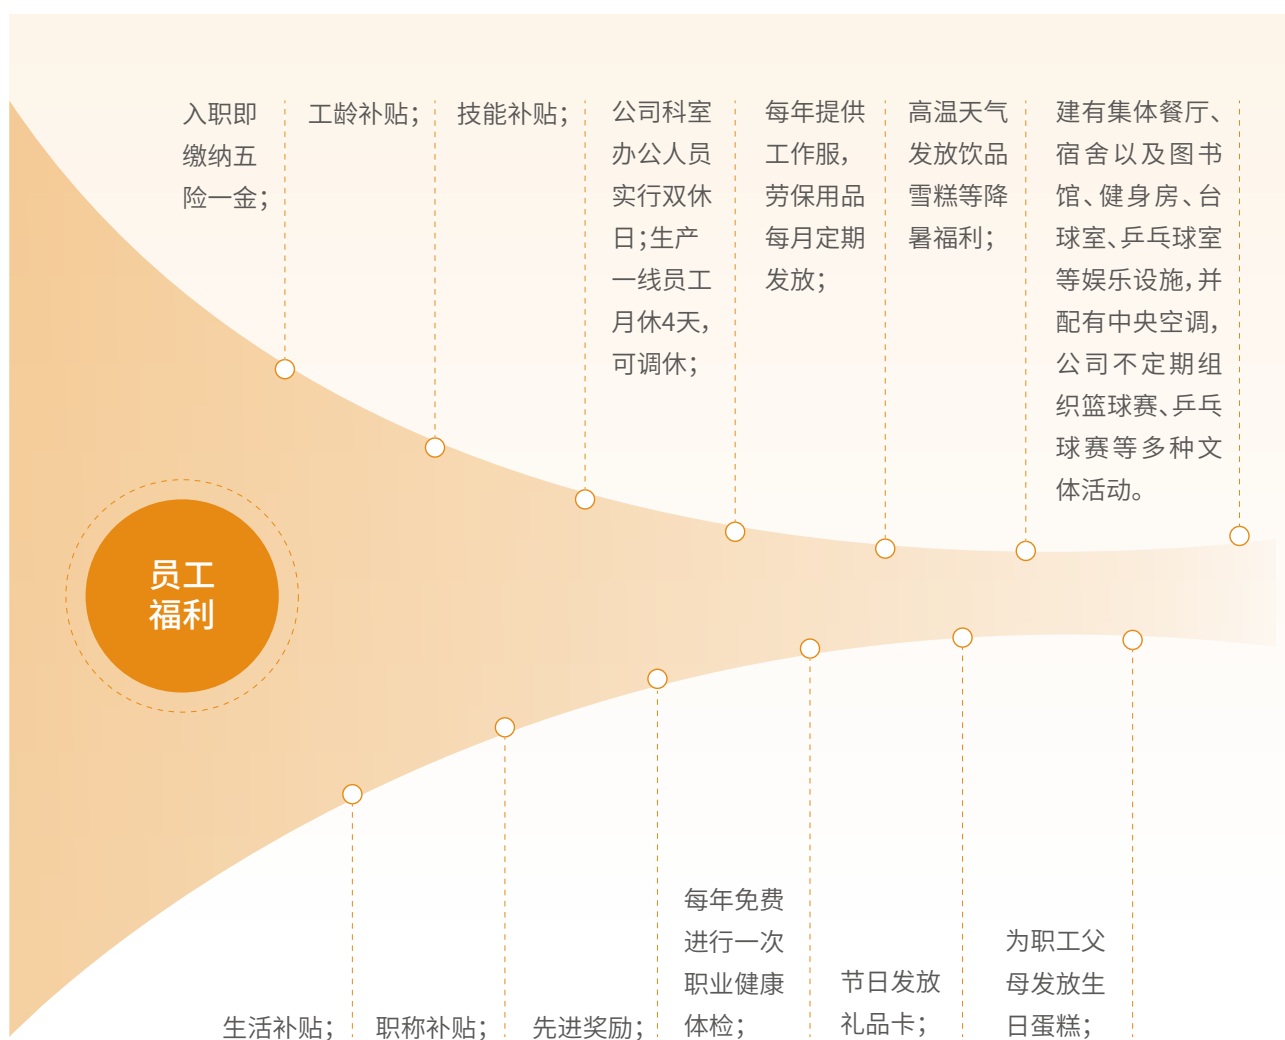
入职即缴纳五险一金；

工龄补贴；

技能补贴；

公司科室办公人员实行双休日；生产一线员工月休4天，可调休；

每年提供工作服，劳保用品每月定期发放；

高温天气发放饮品雪糕等降暑福利；

建有集体餐厅、宿舍以及图书馆、健身房、台球室、乒乓球室等娱乐设施，并配有中央空调，公司不定期组织篮球赛、乒乓球赛等多种文体活动。

员工福利

生活补贴；

职称补贴；

先进奖励；

每年免费进行一次职业健康体检；

节日发放礼品卡；

为职工父母发放生日蛋糕；